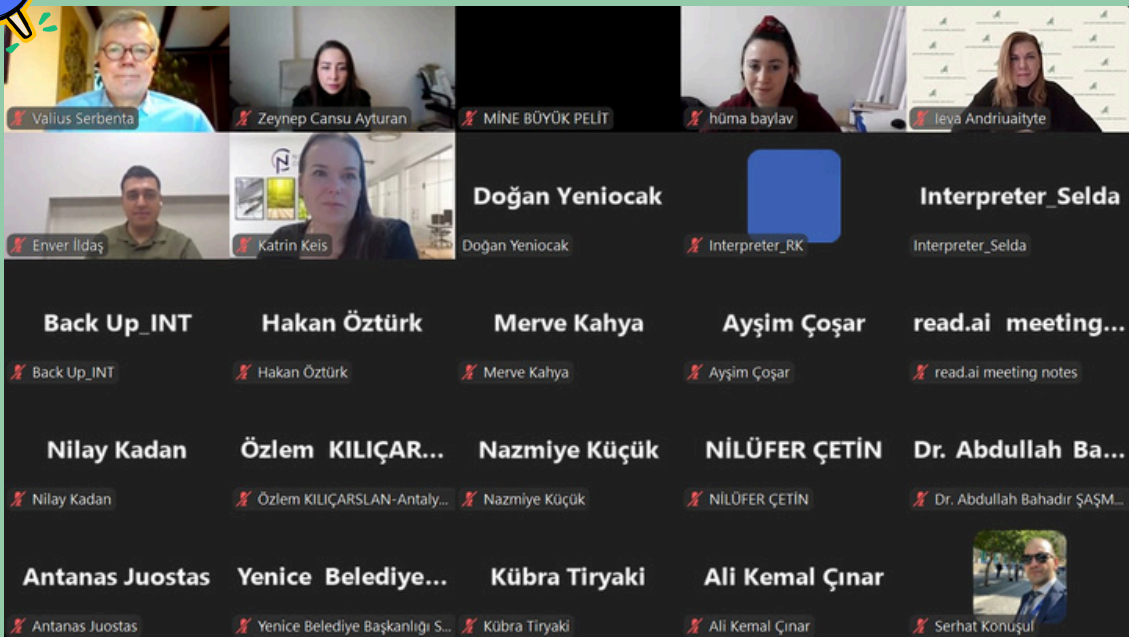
Valius Serbenta
Zeynep Cansu Ayturan
MİNE BÜYÜK PELİT
hüma baylav
Ieva Andriuaityte

Enver İldaş
Katrin Keis
Doğan Yeniocak
Doğan Yeniocak
Interpreter_RK
Interpreter_Selda
Interpreter_Selda

Back Up_INT
Back Up_INT
Hakan Öztürk
Hakan Öztürk
Merve Kahya
Merve Kahya
Ayşim Çoşar
Ayşim Çoşar
read.ai meeting...
read.ai meeting notes

Nilay Kadan
Nilay Kadan
Özlem KILIÇAR...
Özlem KILIÇARSLAN-Antaly...
Nazmiye Küçük
Nazmiye Küçük
NİLÜFER ÇETİN
NİLÜFER ÇETİN
Dr. Abdullah Ba...
Dr. Abdullah Bahadır ŞAŞM...

Antanas Juostas
Antanas Juostas
Yenice Belediye...
Yenice Belediye Başkanlığı S...
Kübra Tiryaki
Kübra Tiryaki
Ali Kemal Çınar
Ali Kemal Çınar
Serhat Konuşul